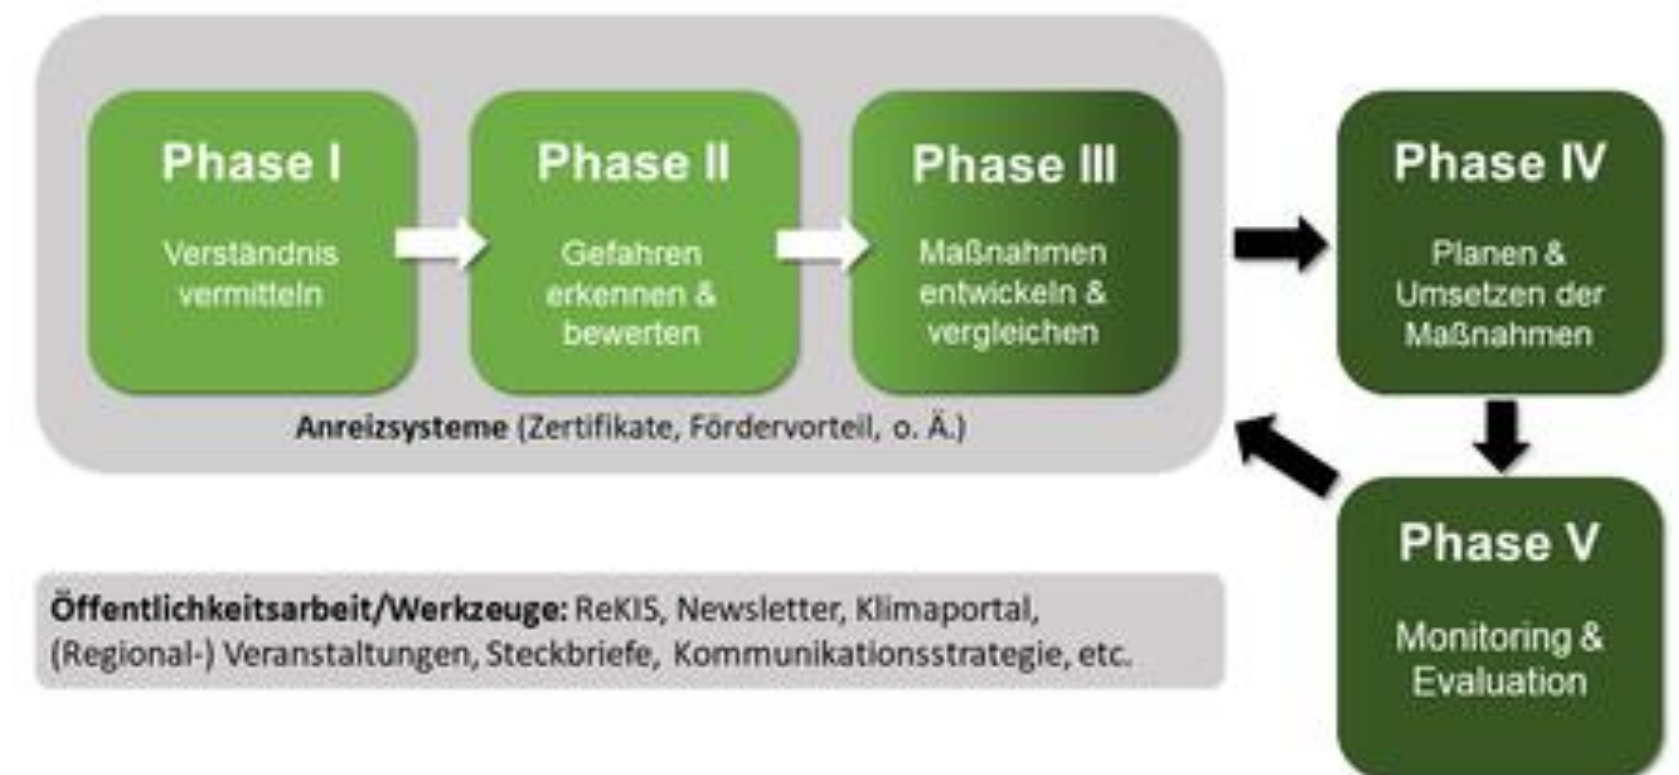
Phase I
Verständnis vermitteln

Phase II
Gefahren erkennen & bewerten

Phase III
Maßnahmen entwickeln & vergleichen

Phase IV
Planen & Umsetzen der Maßnahmen

Anreizsysteme (Zertifikate, Fördervorteil, o. Ä.)

Phase V
Monitoring & Evaluation

Öffentlichkeitsarbeit/Werkzeuge: ReKIS, Newsletter, Klimaportal, (Regional-) Veranstaltungen, Steckbriefe, Kommunikationsstrategie, etc.